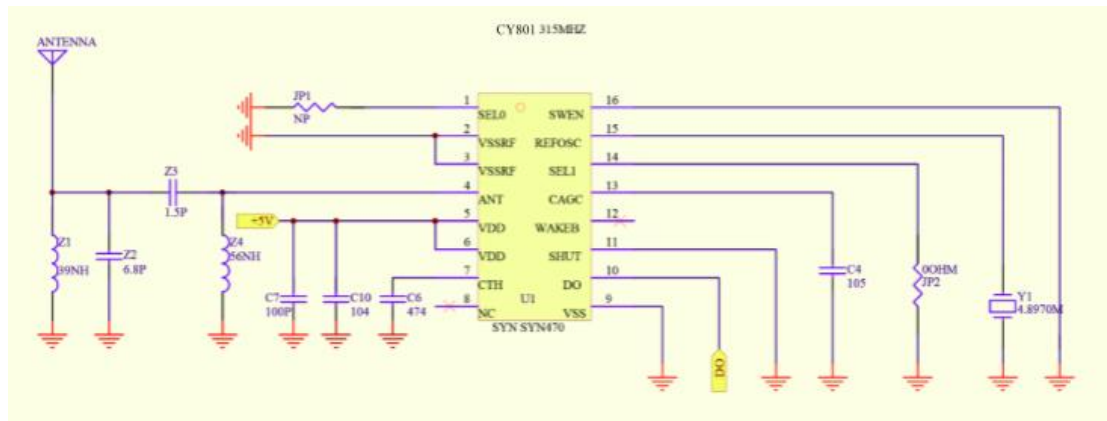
CY801 315MHZ

ANTENNA

JP1
NP

Z3
1.5P

+5V

Z1
39NH

Z2
6.8P

Z4
56NH

C7
100P

C10
104

C6
474

1 SEL0
2 VSSRF
3 VSSRF
4 ANT
5 VDD
6 VDD
7 CTH
8 NC

16 SWEN
15 REFOSC
14 SEL1
13 CAGC
12 WAKEB
11 SHUT
10 DO
9 VSS

U1
SYN SYN470

C4
105

0OHM
JP2

Y1
4.8970M

DO